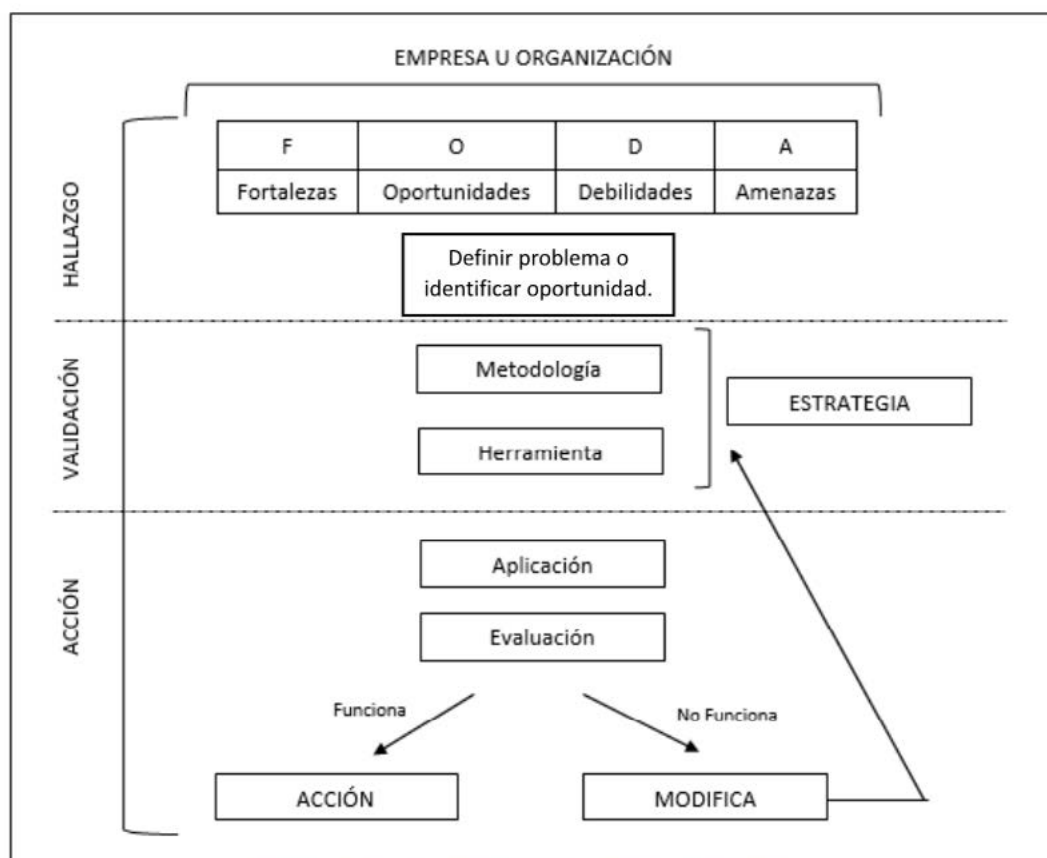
EMPRESA U ORGANIZACIÓN

HALLAZGO

| F | O | D | A |
|---|---|---|---|
| Fortalezas | Oportunidades | Debilidades | Amenazas |

Definir problema o identificar oportunidad.

VALIDACIÓN

Metodología

Herramienta

ESTRATEGIA

ACCIÓN

Aplicación

Evaluación

Funciona

No Funciona

ACCIÓN

MODIFICA